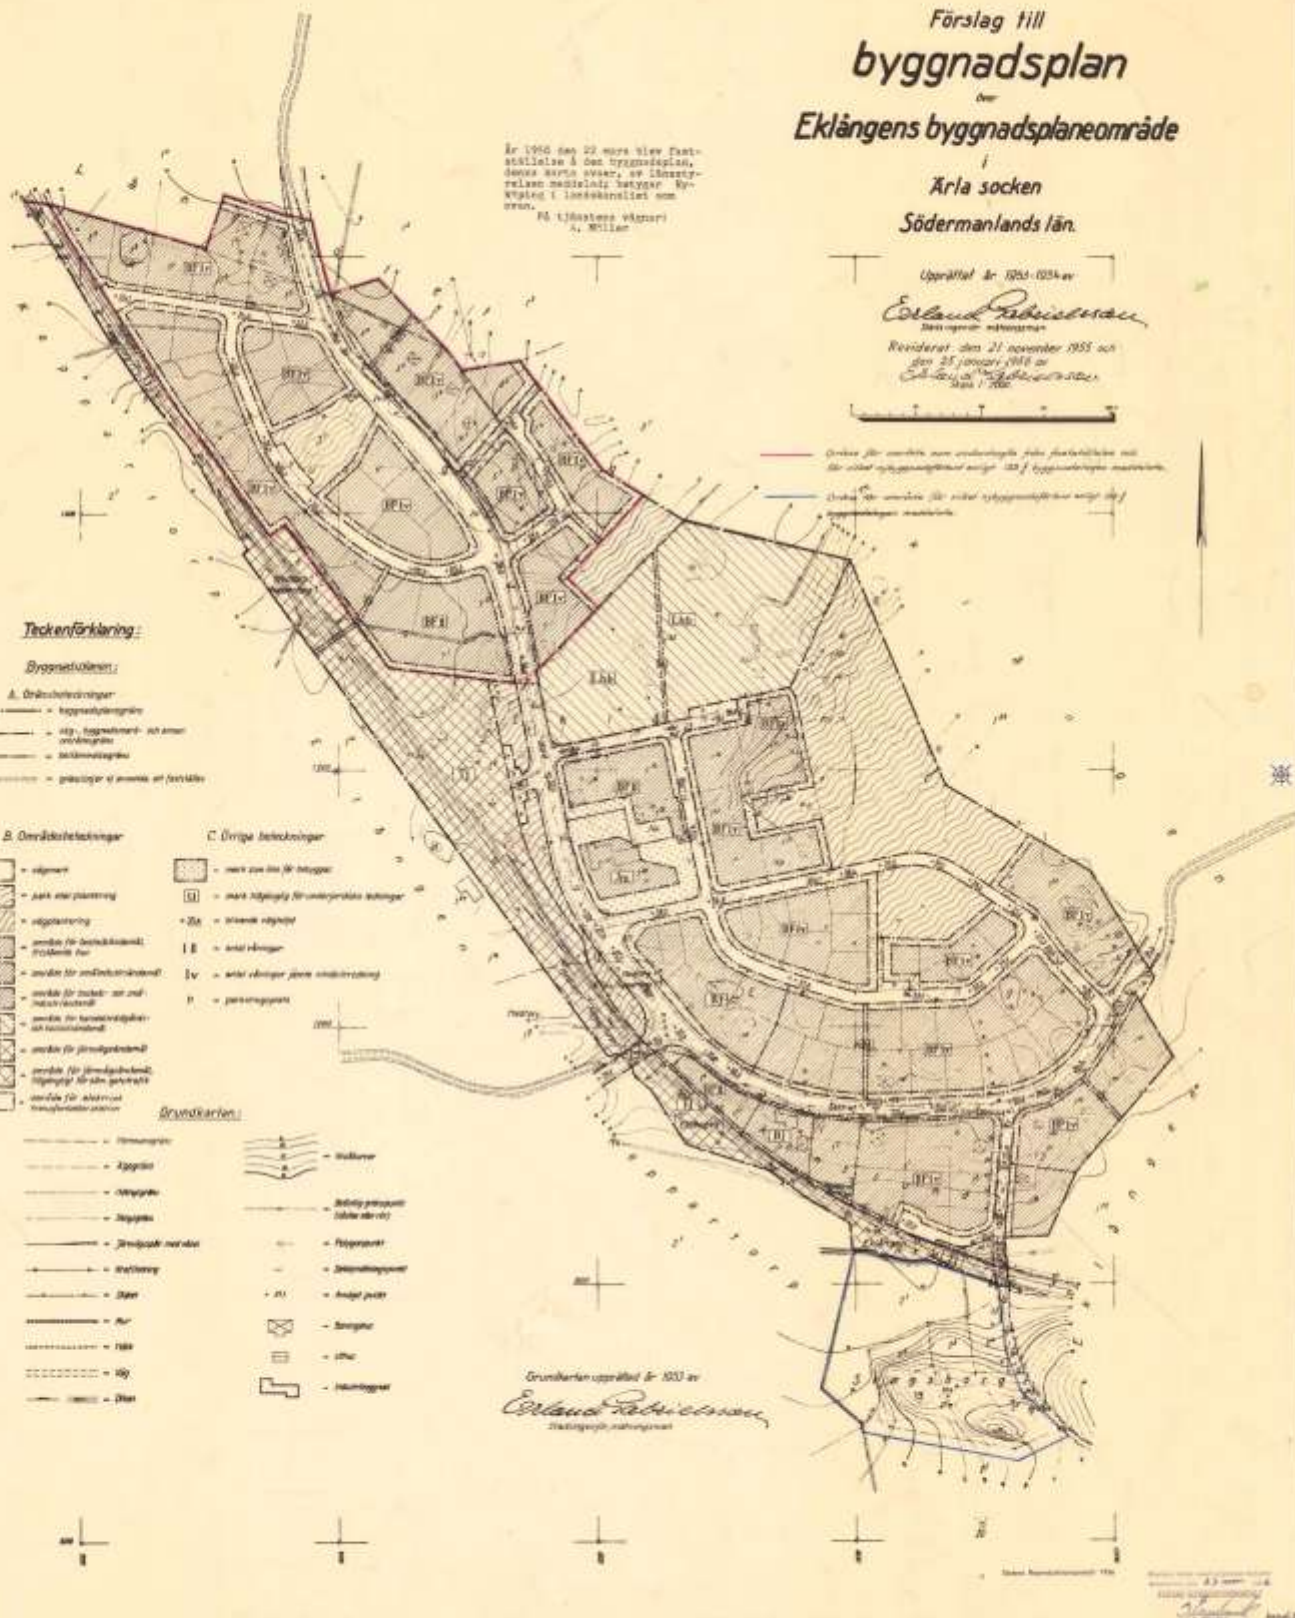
Förslag till
byggnadsplan
över
Eklångens byggnadsplaneområde
i
Ärla socken
Södermanlands län.

Upprättad år 1953-1954 av
Erland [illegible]
Stadsingenjör, mätningsman
Reviderat den 21 november 1955 och den 25 januari 1956 av
Erland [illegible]
Skala 1:2000

År 1956 den 22 mars blev fastställelse å den byggnadsplan, denna karta avser, av länsstyrelsen meddelad; betygar Nyköping i landskansliet som ovan.
På tjänstens vägnar:
A. Möller

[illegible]

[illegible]

Teckenförklaring:
Byggnadsplanen:
A. Områdesbegränsningar
- byggnadsplanegräns
- väg-, byggnadskvarter- och annan områdesgräns
- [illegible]
- gränslinjer ej avsedda att fastställas

B. Områdesbeteckningar
- vägmark
- park eller plantering
- vägplantering
- område för bostadsändamål, fristående hus
- område för småindustriändamål
- område för bostads- och småindustriändamål
- område för handelsändamål och bostadsändamål
- område för järnvägsändamål
- område för järnvägsändamål, tillgängligt för allmän gångtrafik
- område för elektrisk transformatorstation

C. Övriga beteckningar
- mark som icke får bebyggas
- mark tillgänglig för underjordiska ledningar
- blivande vägnamn
- antal våningar
- antal våningar jämte vindsinredning
- parkeringsplats

Grundkartan:
- Rikets gräns
- Ägogräns
- Häradsgräns
- Sockengräns
- Järnvägsspår med växel
- Kraftledning
- Staket
- Mur
- Häck
- Väg
- Dike
- Nivåkurver
- Befintlig gränspunkt
- Polygonpunkt
- Triangelpunkt
- Avvägd punkt
- Samlingshus
- Uthus
- Industribyggnad

BF I v
BF I
Ab
Lbl
E

Grundkartan upprättad år 1953 av
Erland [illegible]
Stadsingenjör, mätningsman

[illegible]